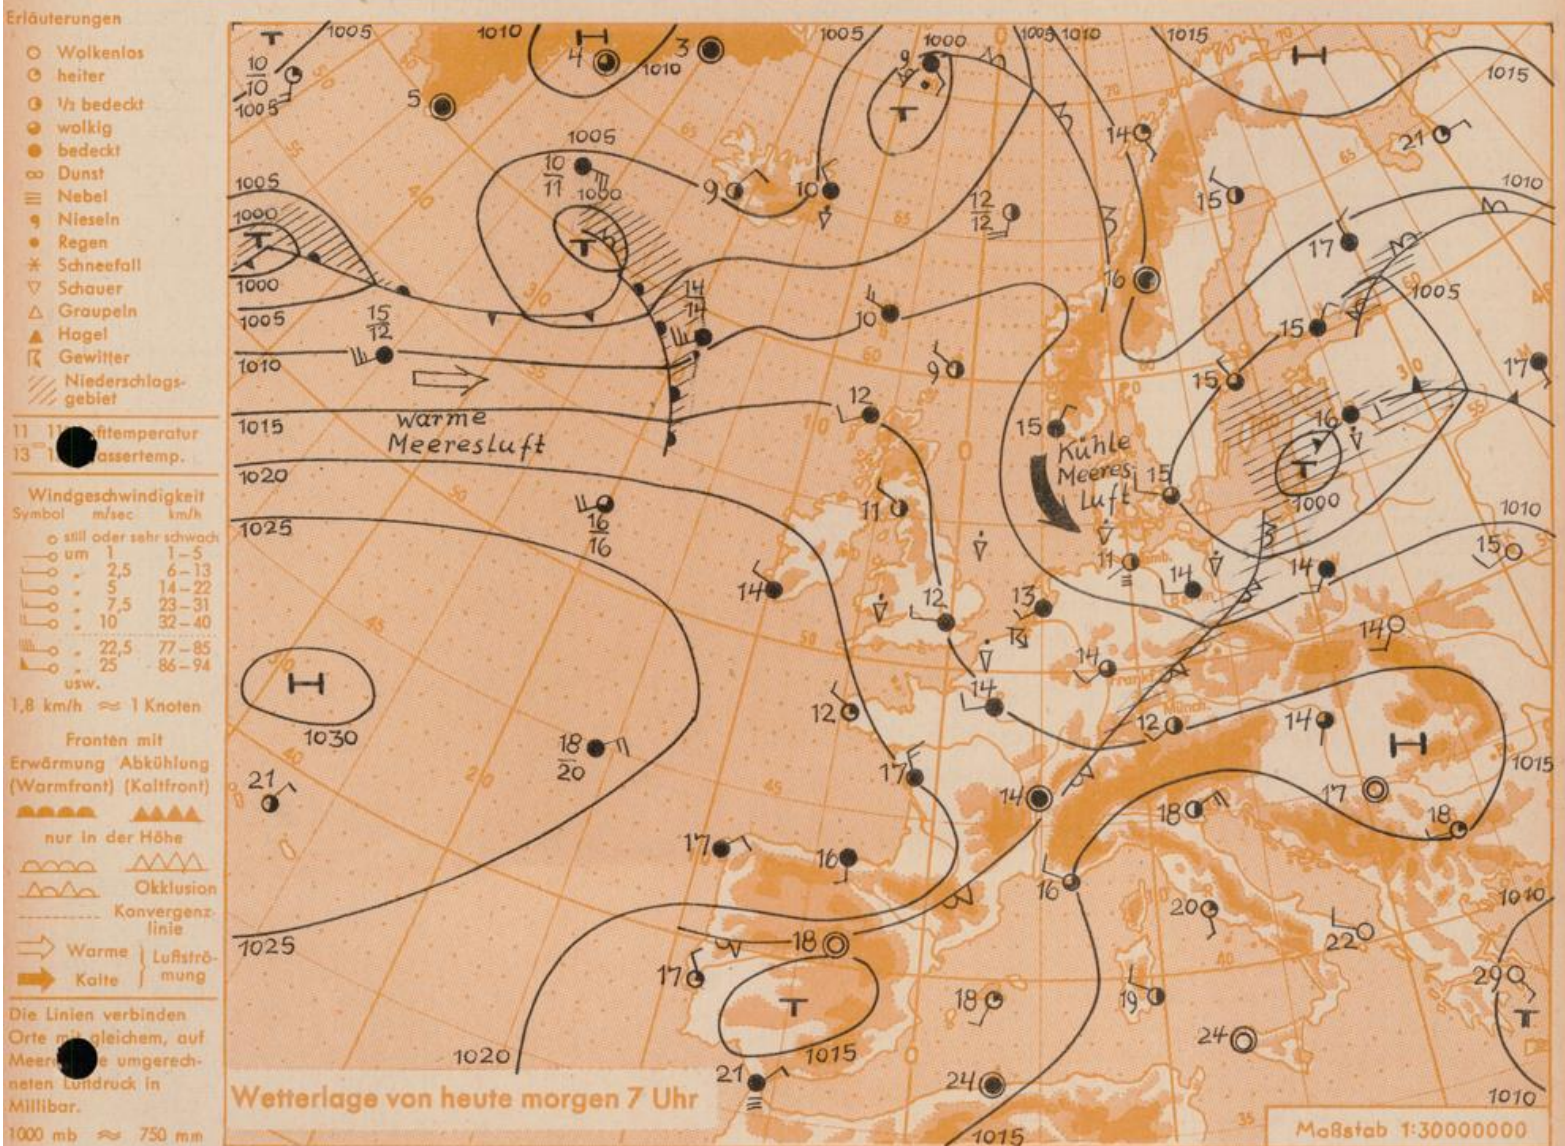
Erläuterungen
Wolkenlos
heiter
1/2 bedeckt
wolkig
bedeckt
Dunst
Nebel
Nieseln
Regen
Schneefall
Schauer
Graupeln
Hagel
Gewitter
Niederschlagsgebiet

11 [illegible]ftemperatur
13 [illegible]assertemp.

Windgeschwindigkeit
| Symbol | m/sec | km/h |
|---|---|---|
| | still oder sehr schwach | |
| | um 1 | 1–5 |
| | 2,5 | 6–13 |
| | 5 | 14–22 |
| | 7,5 | 23–31 |
| | 10 | 32–40 |
| | 22,5 | 77–85 |
| | 25 | 86–94 |
usw.
1,8 km/h ≈ 1 Knoten

Fronten mit
Erwärmung (Warmfront) Abkühlung (Kaltfront)
nur in der Höhe
Okklusion
Konvergenzlinie
Warme Kalte Luftströmung

Die Linien verbinden Orte m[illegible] gleichem, auf Meer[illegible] umgerechneten Luftdruck in Millibar.
1000 mb ≈ 750 mm

1005 1010 1005 1000 1005 1010 1015 1015 1010 1005 1000 1000 1005 1010 1015 1020 1025 1030 1025 1020 1015 1010 1015 1010 1015 1005 1000

H T T T H H T T H

warme Meeresluft

Kühle Meeresluft

Wetterlage von heute morgen 7 Uhr

Maßstab 1:30000000